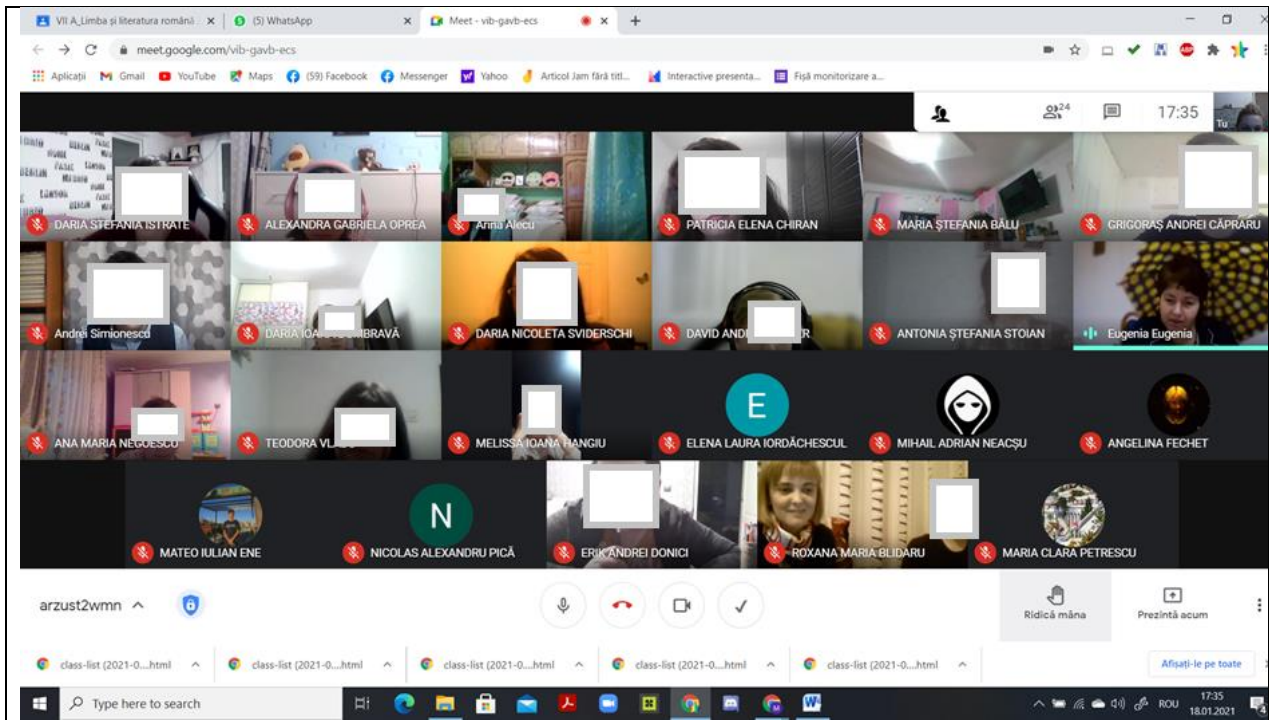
VII A_Limba și literatura română × (5) WhatsApp × Meet - vib-gavb-ecs × +

meet.google.com/vib-gavb-ecs

Aplicații Gmail YouTube Maps (59) Facebook Messenger Yahoo Articol Jam fără titl... Interactive presenta... Fișă monitorizare a...

24 17:35 Tu

DARIA ȘTEFANIA ISTRATE
ALEXANDRA GABRIELA OPREA
Anna Alecu
PATRICIA ELENA CHIRAN
MARIA ȘTEFANIA BĂLU
GRIGORAȘ ANDREI CĂPRARU
Andrei Simionescu
DARIA IOA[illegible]BRAVĂ
DARIA NICOLETA SVIDERSCHI
DAVID ANDI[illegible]R
ANTONIA ȘTEFANIA STOIAN
Eugenia Eugenia
ANA MARIA NEGOESCU
TEODORA VL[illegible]
MELISSA IOANA HANGIU
E
ELENA LAURA IORDĂCHESCUL
MIHAIL ADRIAN NEACȘU
ANGELINA FECHET
MATEO IULIAN ENE
N
NICOLAS ALEXANDRU PICĂ
ERIK ANDREI DONICI
ROXANA MARIA BLIDARU
MARIA CLARA PETRESCU

arzust2wmn

Ridică mâna
Prezintă acum

class-list (2021-0....html
class-list (2021-0....html
class-list (2021-0....html
class-list (2021-0....html
class-list (2021-0....html
Afișați-le pe toate

Type here to search

ROU 17:35 18.01.2021